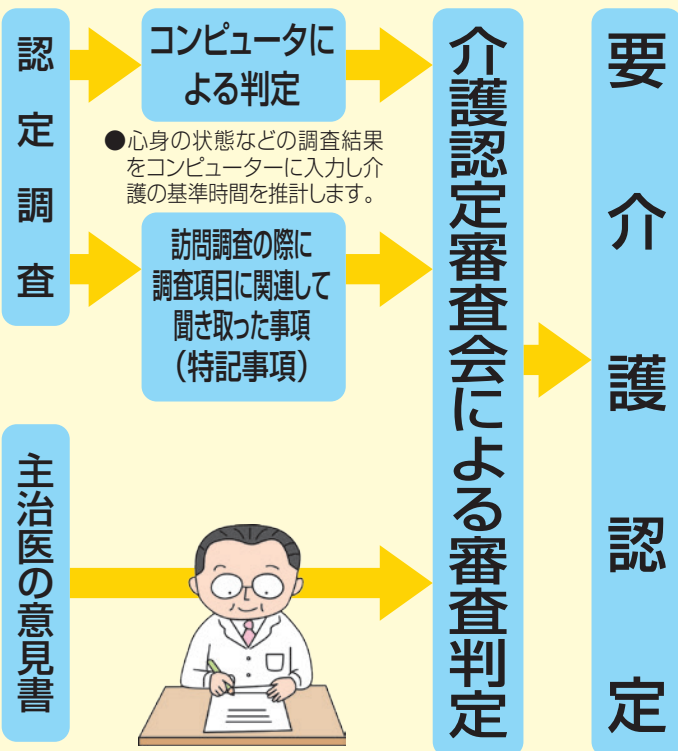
認定調査

コンピュータによる判定

●心身の状態などの調査結果をコンピューターに入力し介護の基準時間を推計します。

訪問調査の際に調査項目に関連して聞き取った事項（特記事項）

主治医の意見書

介護認定審査会による審査判定

要介護認定